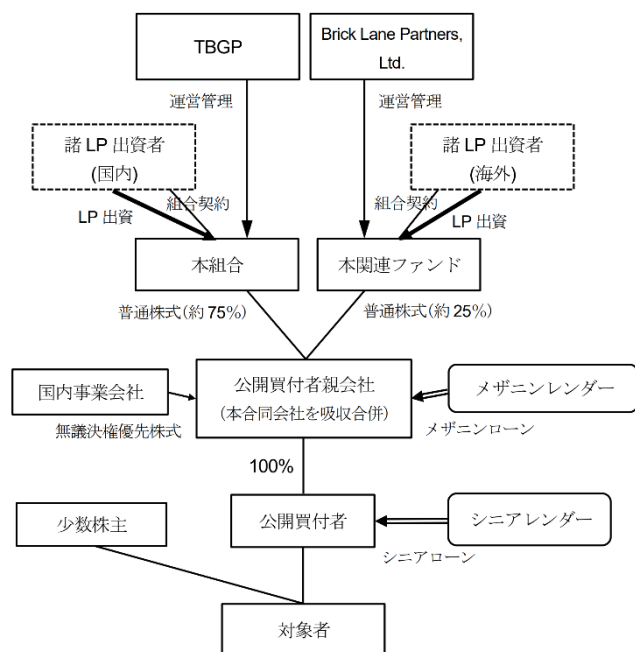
TBGP

Brick Lane Partners, Ltd.

運営管理

運営管理

諸 LP 出資者
(国内)

諸 LP 出資者
(海外)

組合契約

組合契約

LP 出資

LP 出資

本組合

本関連ファンド

普通株式(約 75%)

普通株式(約 25%)

国内事業会社

公開買付者親会社
(本合同会社を吸収合併)

メザニンレンダー

無議決権優先株式

メザニンローン

100%

少数株主

公開買付者

シニアレンダー

シニアローン

対象者